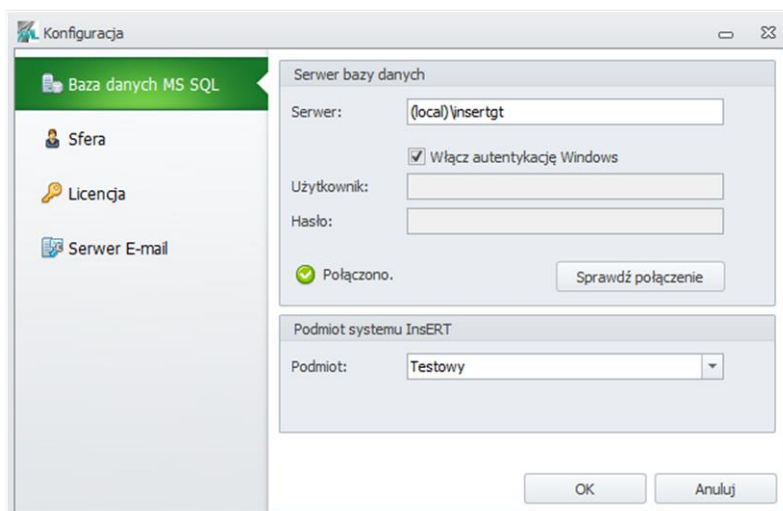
Konfiguracja

Baza danych MS SQL

Sfera

Licencja

Serwer E-mail

Serwer bazy danych

Serwer: (local)\insertgt

Włącz autentykację Windows

Użytkownik:

Hasło:

Połączono.

Sprawdź połączenie

Podmiot systemu InsERT

Podmiot: Testowy

OK

Anuluj